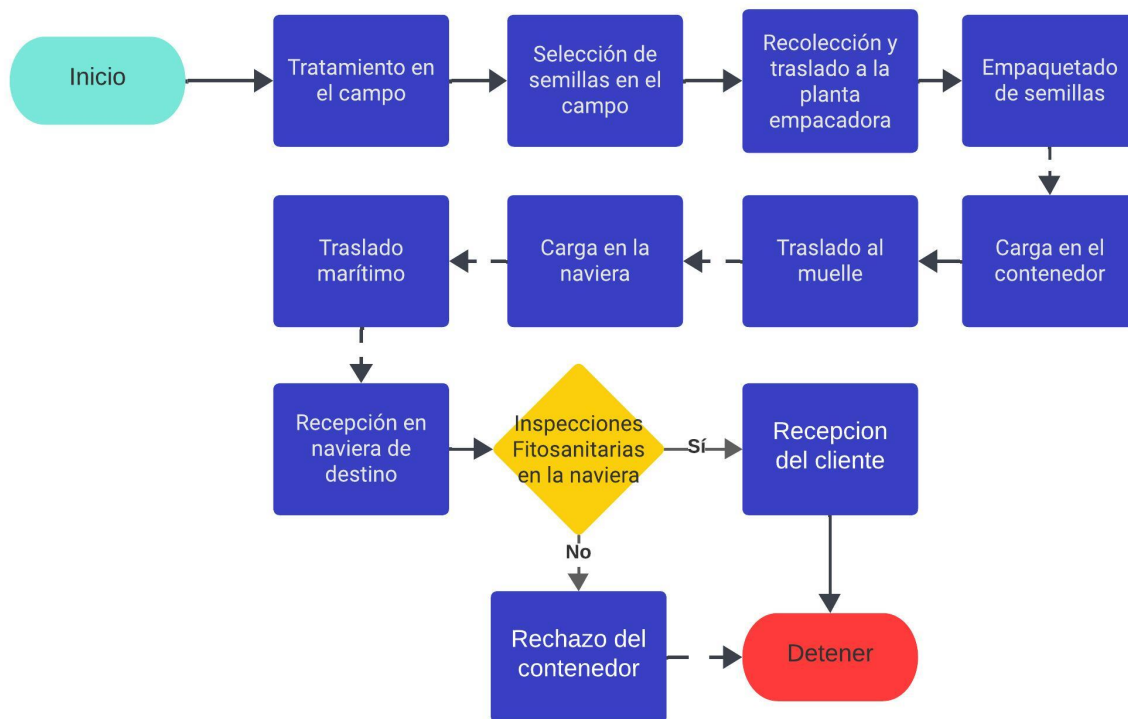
Inicio

Tratamiento en el campo

Selección de semillas en el campo

Recolección y traslado a la planta empacadora

Empaquetado de semillas

Carga en el contenedor

Traslado al muelle

Carga en la naviera

Traslado marítimo

Recepción en naviera de destino

Inspecciones Fitosanitarias en la naviera

Sí

Recepcion del cliente

No

Rechazo del contenedor

Detener